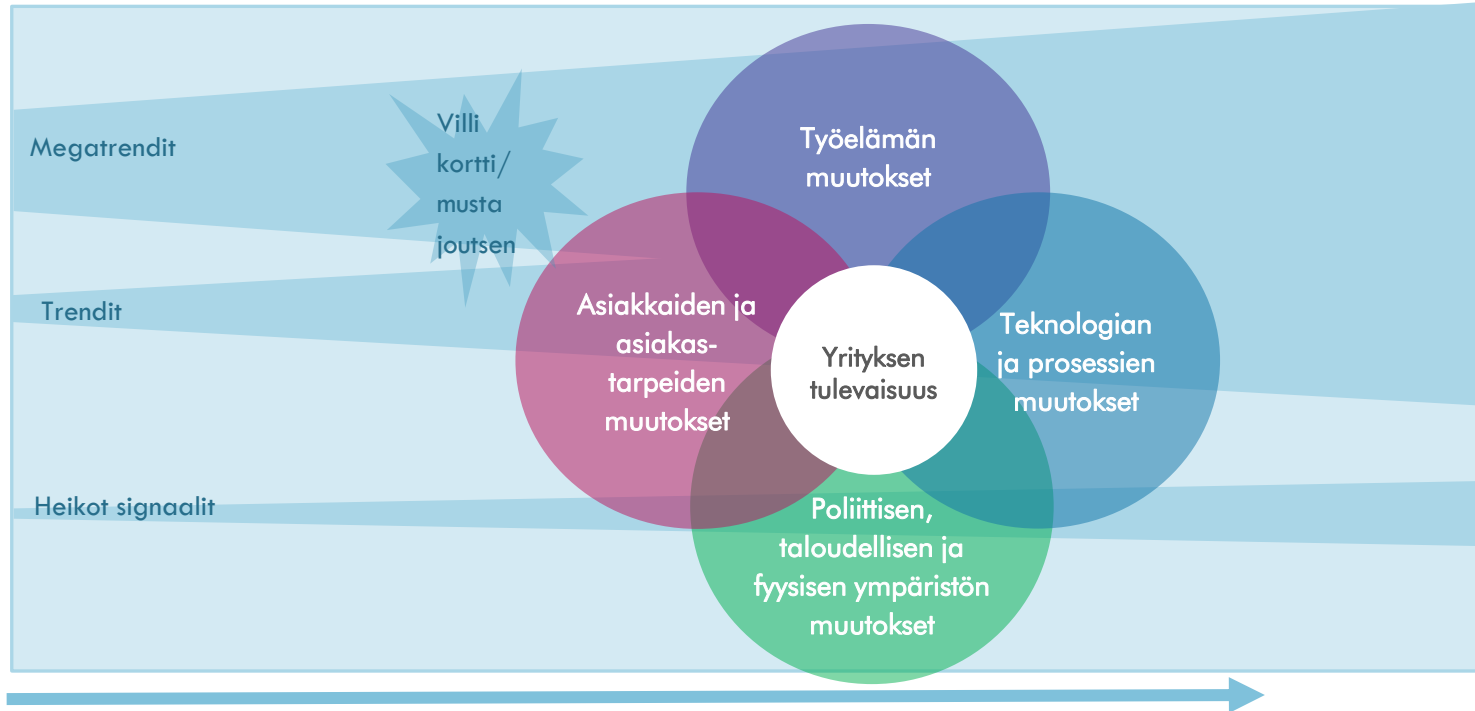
Megatrendit

Villi kortti/ musta joutsen

Trendit

Heikot signaalit

Työelämän muutokset

Asiakkaiden ja asiakastarpeiden muutokset

Yrityksen tulevaisuus

Teknologian ja prosessien muutokset

Poliittisen, taloudellisen ja fyysisen ympäristön muutokset